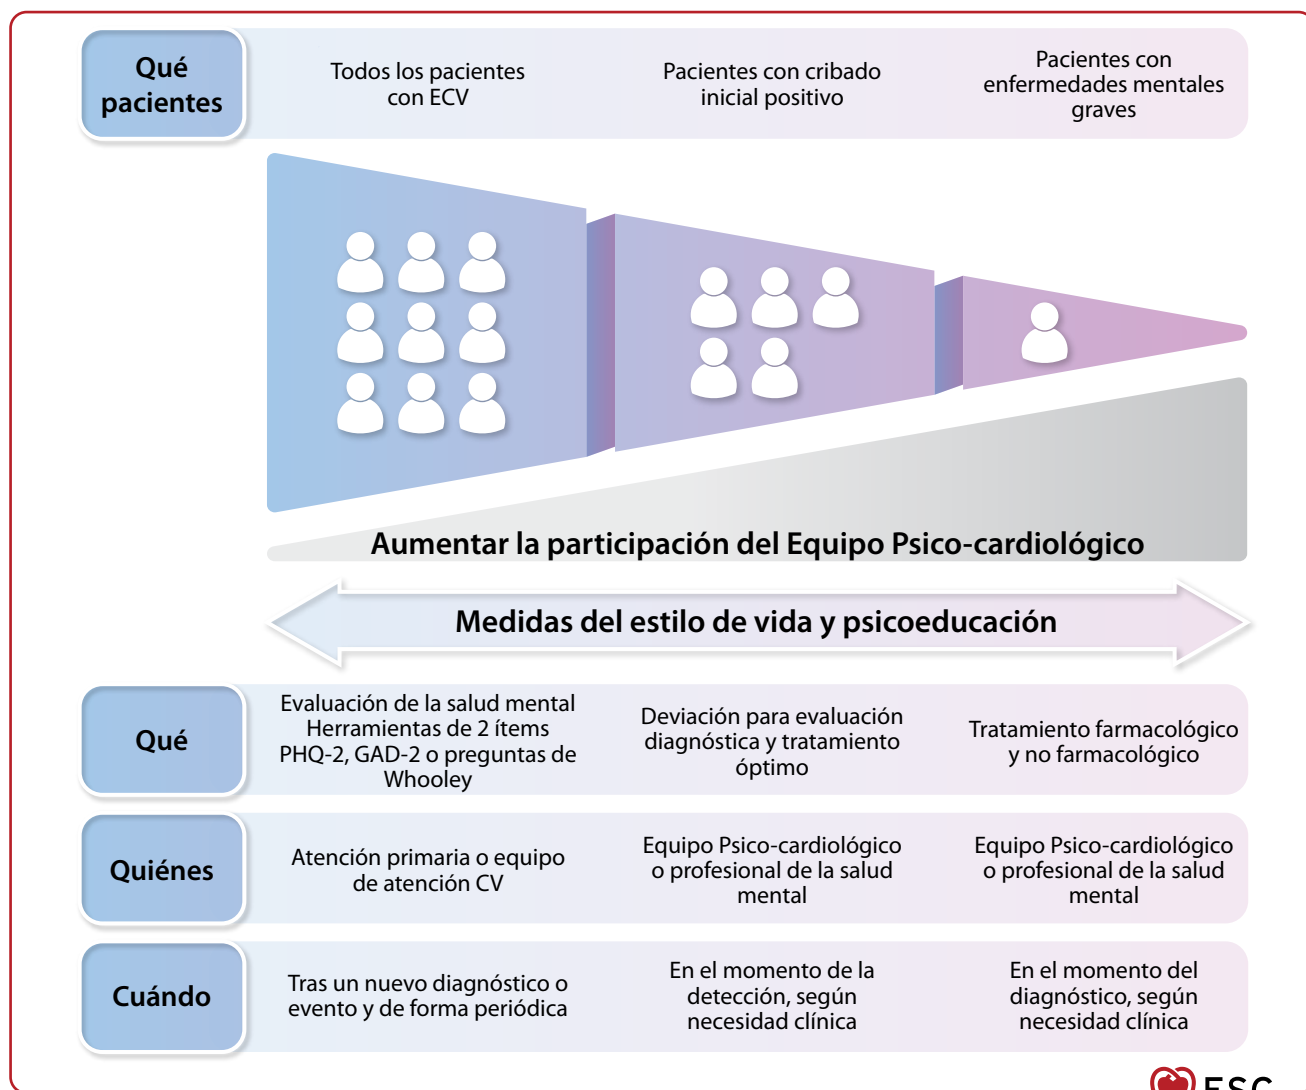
Qué pacientes

Todos los pacientes con ECV

Pacientes con cribado inicial positivo

Pacientes con enfermedades mentales graves

Aumentar la participación del Equipo Psico-cardiológico

Medidas del estilo de vida y psicoeducación

| Qué | Evaluación de la salud mental Herramientas de 2 ítems PHQ-2, GAD-2 o preguntas de Whooley | Deviación para evaluación diagnóstica y tratamiento óptimo | Tratamiento farmacológico y no farmacológico |
|---|---|---|---|
| Quiénes | Atención primaria o equipo de atención CV | Equipo Psico-cardiológico o profesional de la salud mental | Equipo Psico-cardiológico o profesional de la salud mental |
| Cuándo | Tras un nuevo diagnóstico o evento y de forma periódica | En el momento de la detección, según necesidad clínica | En el momento del diagnóstico, según necesidad clínica |

ESC